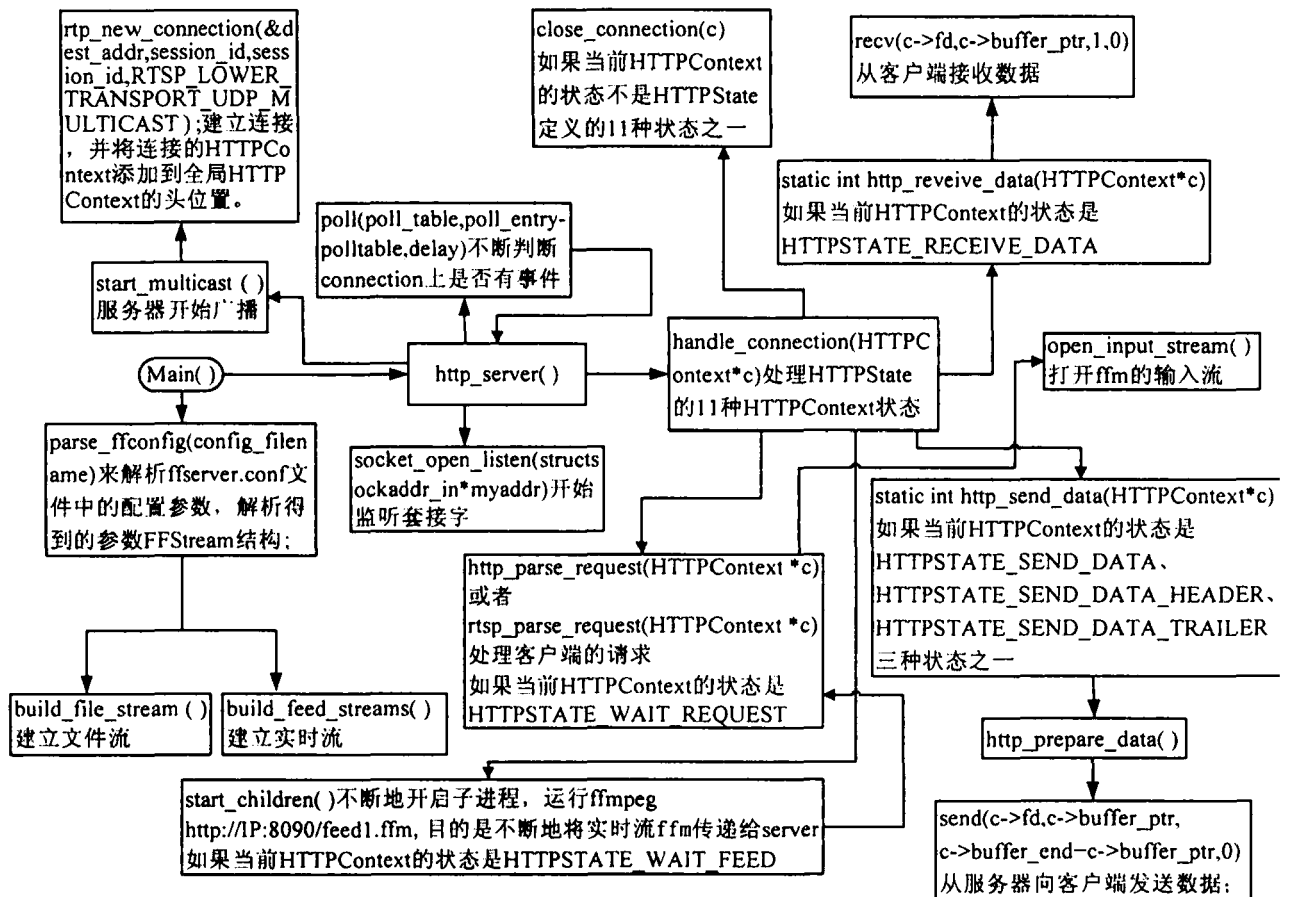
rtp_new_connection(&dest_addr,session_id,session_id,RTSP_LOWER_TRANSPORT_UDP_MULTICAST);建立连接，并将连接的HTTPContext添加到全局HTTPContext的头位置。

close_connection(c)
如果当前HTTPContext的状态不是HTTPState定义的11种状态之一

recv(c->fd,c->buffer_ptr,1,0)
从客户端接收数据

static int http_reveive_data(HTTPContext*c)
如果当前HTTPContext的状态是HTTPSTATE_RECEIVE_DATA

poll(poll_table,poll_entry-polltable,delay)不断判断connection上是否有事件

start_multicast ( )
服务器开始广播

Main( )

http_server( )

handle_connection(HTTPContext*c)处理HTTPState的11种HTTPContext状态

open_input_stream( )
打开ffm的输入流

parse_ffconfig(config_filename)来解析ffserver.conf文件中的配置参数，解析得到的参数FFStream结构；

socket_open_listen(structsockaddr_in*myaddr)开始监听套接字

static int http_send_data(HTTPContext*c)
如果当前HTTPContext的状态是
HTTPSTATE_SEND_DATA、
HTTPSTATE_SEND_DATA_HEADER、
HTTPSTATE_SEND_DATA_TRAILER
三种状态之一

http_parse_request(HTTPContext *c)
或者
rtsp_parse_request(HTTPContext *c)
处理客户端的请求
如果当前HTTPContext的状态是
HTTPSTATE_WAIT_REQUEST

build_file_stream ( )
建立文件流

build_feed_streams( )
建立实时流

http_prepare_data( )

start_children( )不断地开启子进程，运行ffmpeg
http://IP:8090/feed1.ffm, 目的是不断地将实时流ffm传递给server
如果当前HTTPContext的状态是HTTPSTATE_WAIT_FEED

send(c->fd,c->buffer_ptr,
c->buffer_end-c->buffer_ptr,0)
从服务器向客户端发送数据；